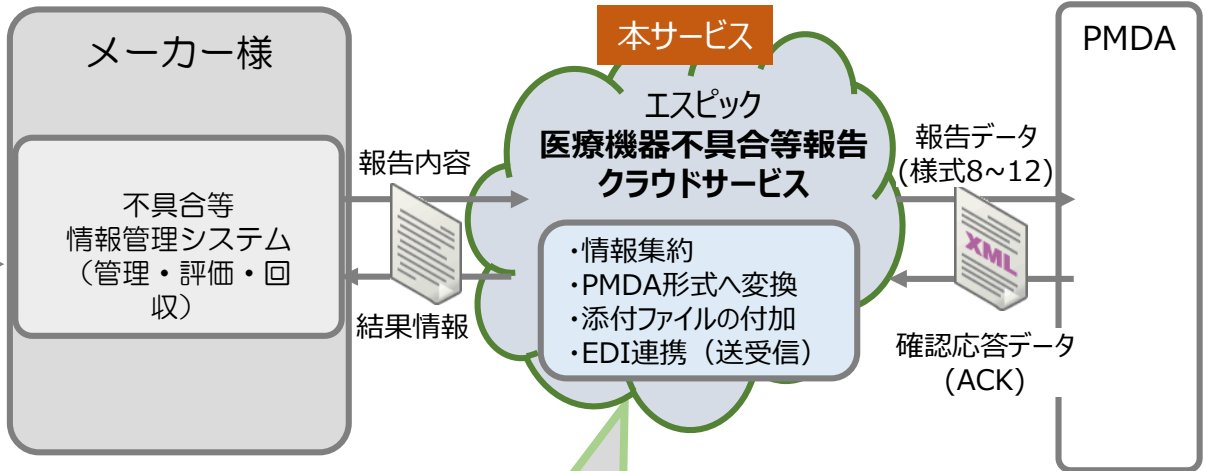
本サービス

メーカー様

不具合等情報管理システム（管理・評価・回収）

報告内容

結果情報

エスピック
医療機器不具合等報告クラウドサービス

・情報集約
・PMDA形式へ変換
・添付ファイルの付加
・EDI連携（送受信）

報告データ
（様式8~12）

XML

確認応答データ
（ACK）

PMDA